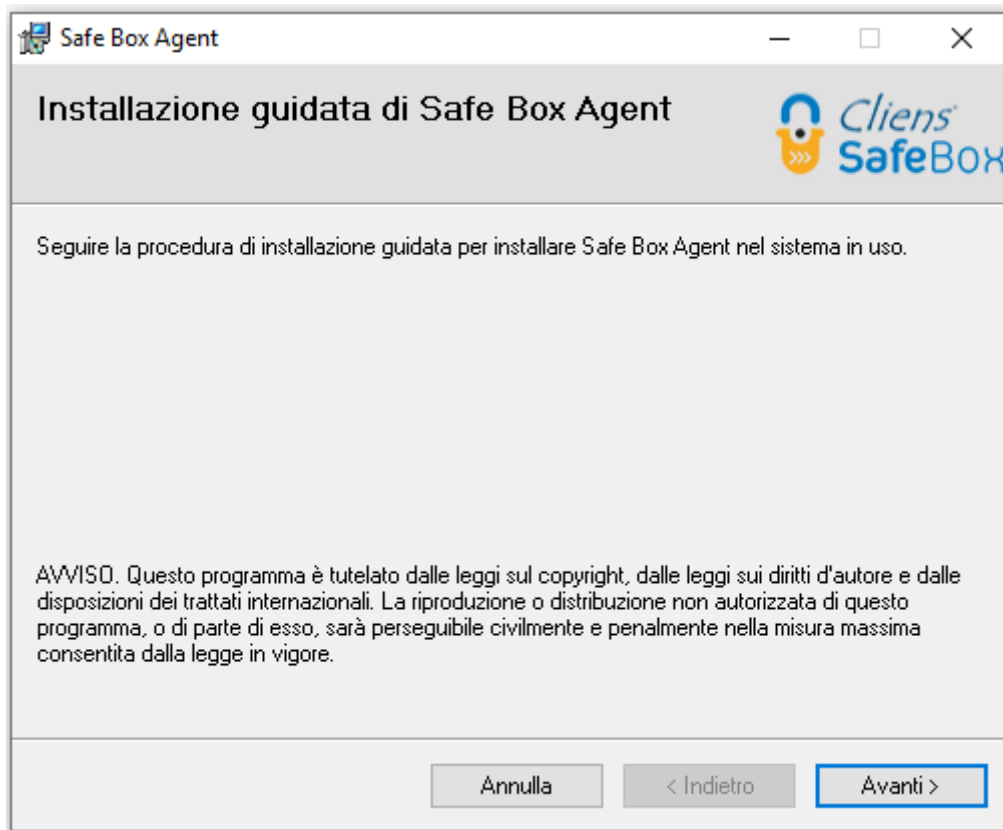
Safe Box Agent

Installazione guidata di Safe Box Agent

Cliens SafeBox

Seguire la procedura di installazione guidata per installare Safe Box Agent nel sistema in uso.

AVVISO. Questo programma è tutelato dalle leggi sul copyright, dalle leggi sui diritti d'autore e dalle disposizioni dei trattati internazionali. La riproduzione o distribuzione non autorizzata di questo programma, o di parte di esso, sarà perseguibile civilmente e penalmente nella misura massima consentita dalla legge in vigore.

Annulla | < Indietro | Avanti >